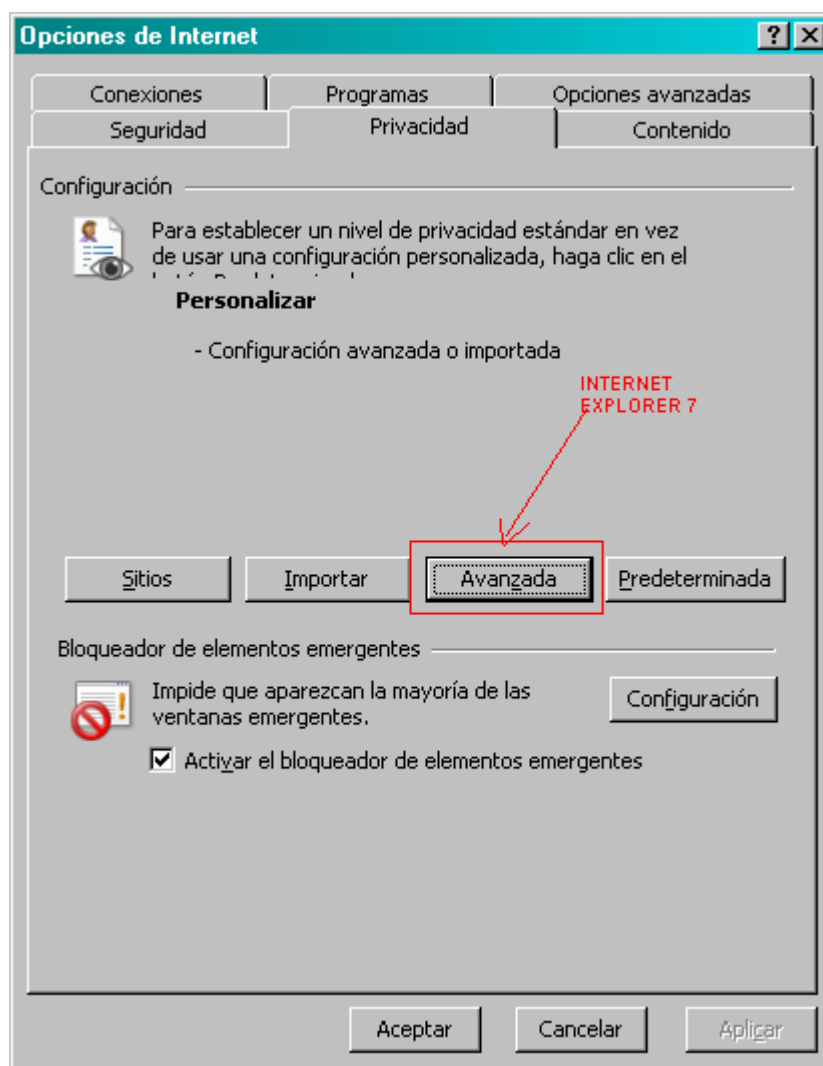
Opciones de Internet

?
X

Conexiones
Programas
Opciones avanzadas
Seguridad
Privacidad
Contenido

Configuración

Para establecer un nivel de privacidad estándar en vez de usar una configuración personalizada, haga clic en el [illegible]

Personalizar

- Configuración avanzada o importada

INTERNET EXPLORER 7

Sitios
Importar
Avanzada
Predeterminada

Bloqueador de elementos emergentes

Impide que aparezcan la mayoría de las ventanas emergentes.

Configuración

Activar el bloqueador de elementos emergentes

Aceptar
Cancelar
Aplicar